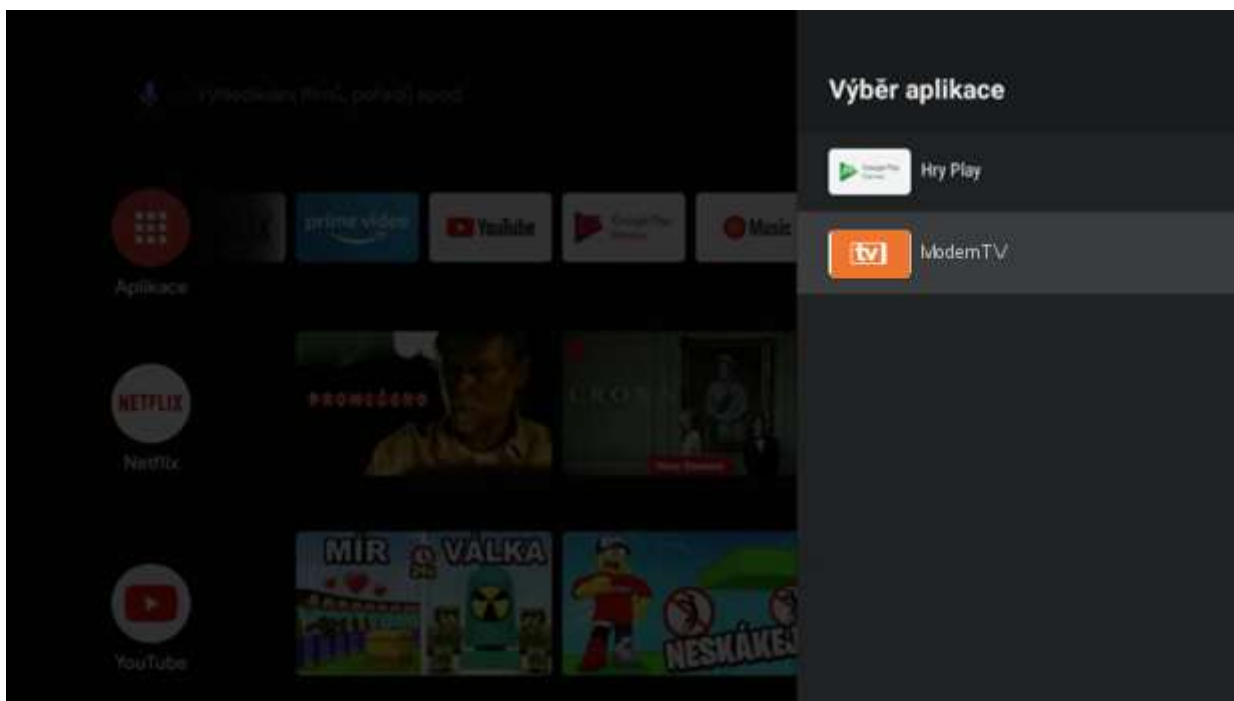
Vyhledávání filmů, pořadů apod.

Aplikace

prime video

YouTube

Google Play

Music

NETFLIX

Netflix

PROMĚŠENO

CROWN

YouTube

MÍR

VÁLKA

NESKÁKEJ

Výběr aplikace

Google Play Games

Hry Play

tv

ModemTV